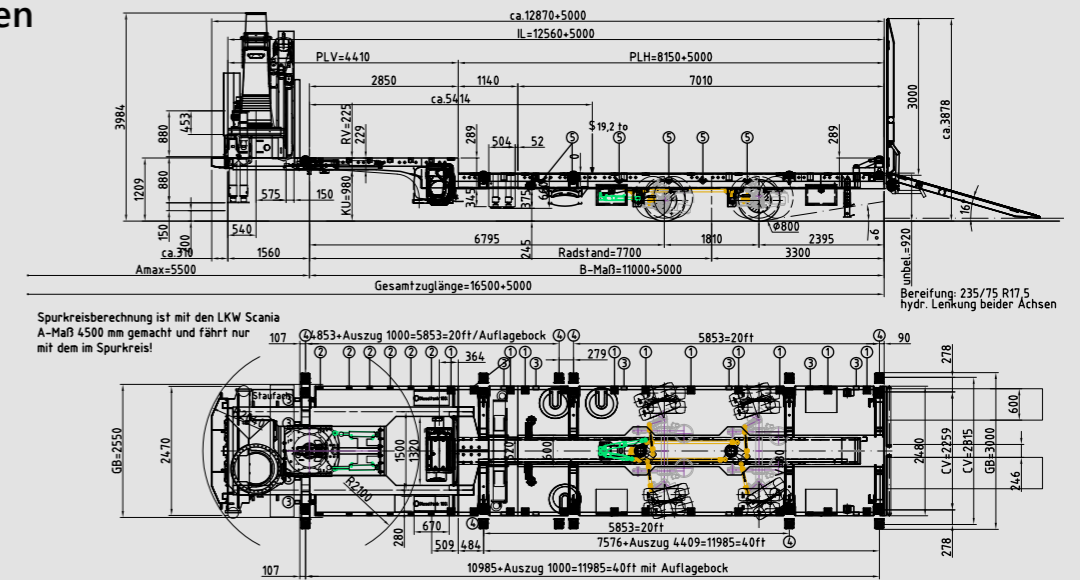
en

ca.12870+5000
IL=12560+5000
PLV=4410
PLH=8150+5000
2850
1140
7010
ca.5414
3984
880
453
RV=225
229
289
504
52
S 19,2 to
289
3000
ca.3878
1209
880
KU=980
150
345
375
575
16
150
300
540
ca.310
1560
6795
245
1810
2395
Ø800
6
unbel.=920
Radstand=7700
3300
Amax=5500
B-Maß=11000+5000
Gesamtzuglänge=16500+5000
Bereifung: 235/75 R17,5
hydr. Lenkung beider Achsen

Spurkreisberechnung ist mit den LKW Scania A-Maß 4500 mm gemacht und fährt nur mit dem im Spurkreis!
107
4853+Auszug 1000=5853=20ft/Auflagebock
5853=20ft
90
364
279
278
600
GB=2550
2470
1500
1320
R2100
2480
CV=2259
CV=2815
GB=3000
246
670
280
509
484
5853=20ft
7576+Auszug 4409=11985=40ft
278
107
10985+Auszug 1000=11985=40ft mit Auflagebock